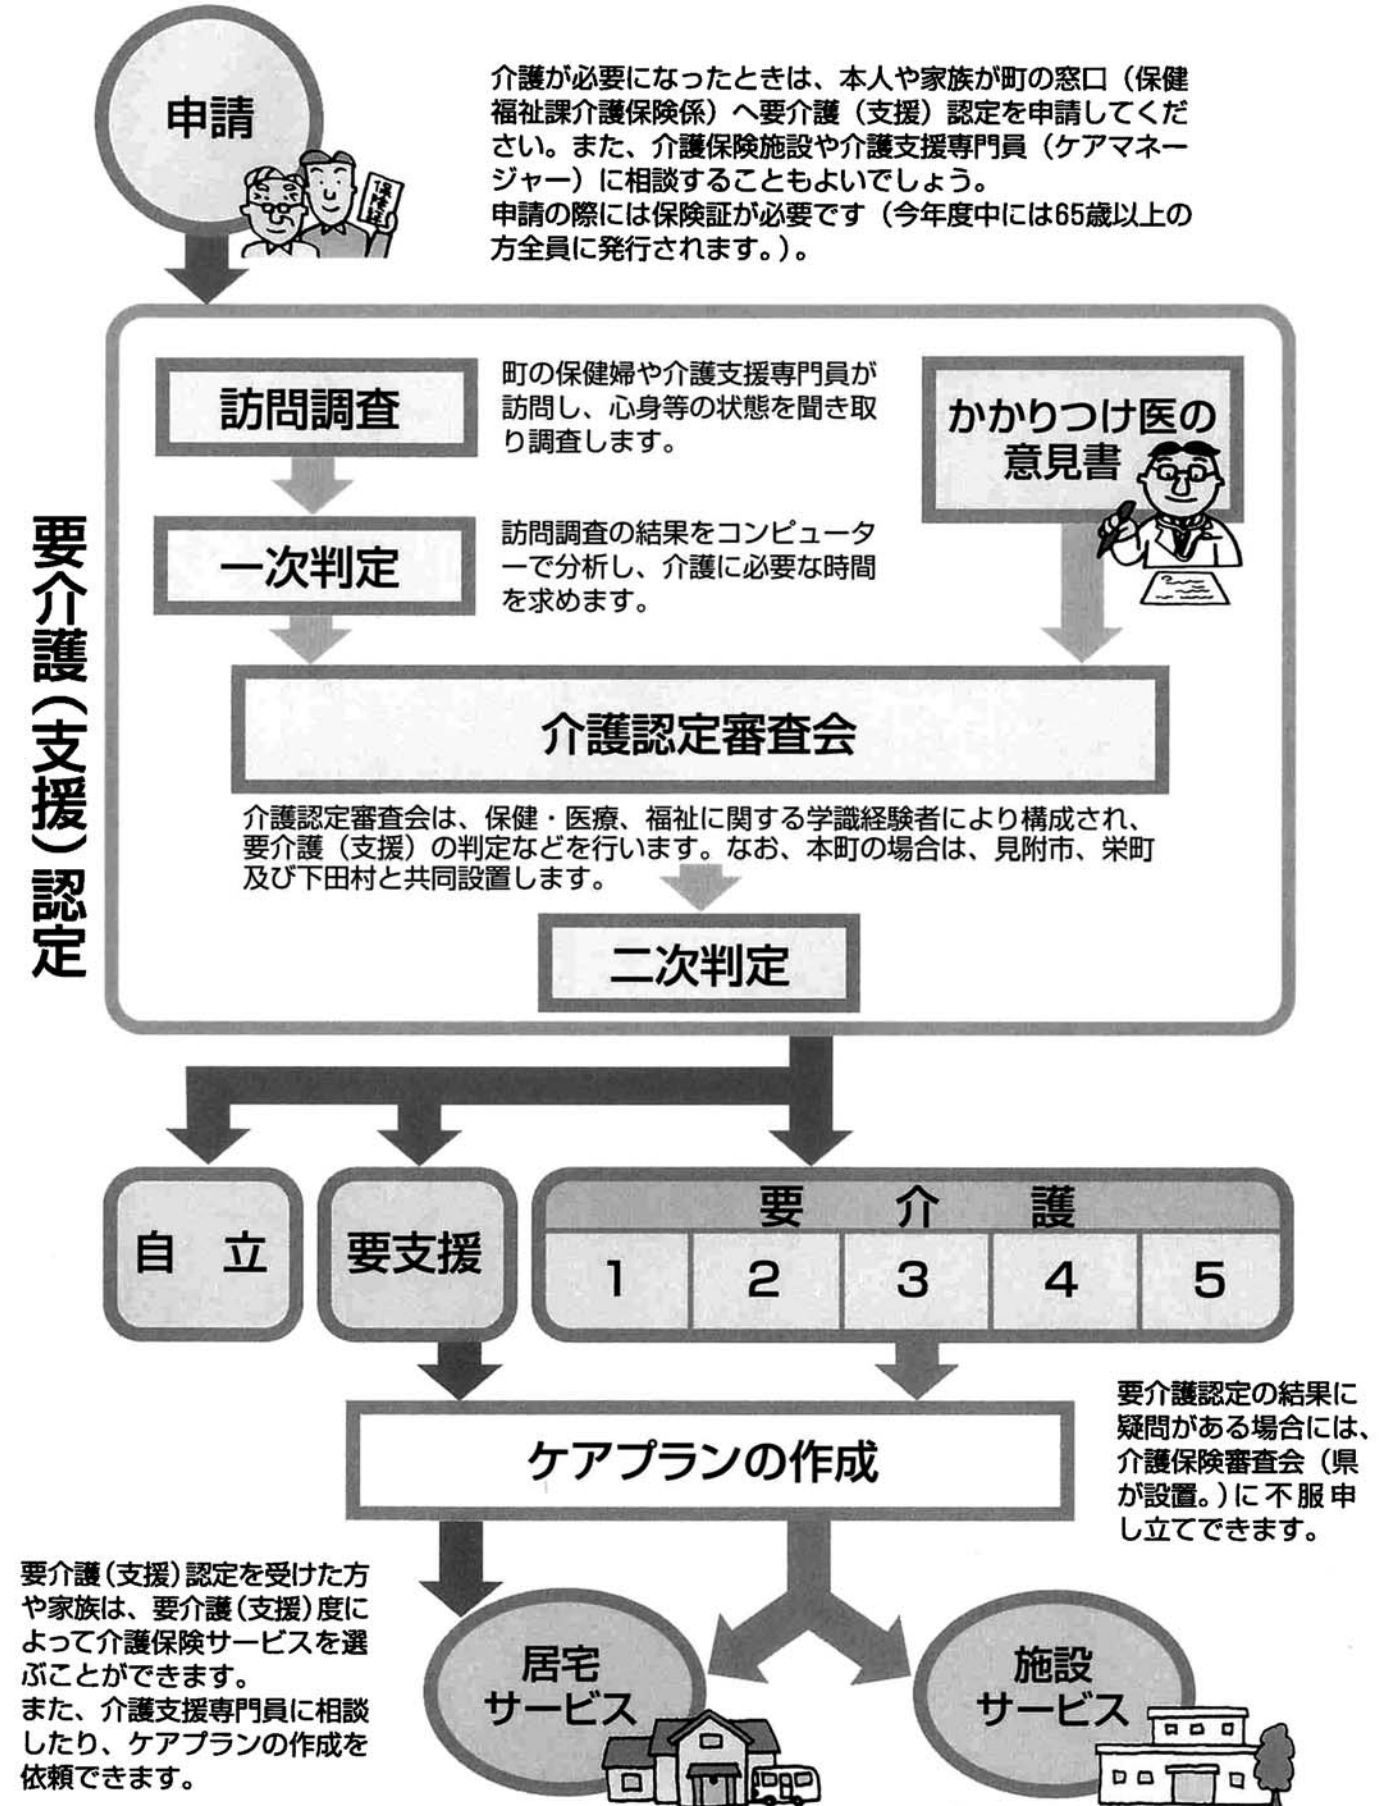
申請

保険証

介護が必要になったときは、本人や家族が町の窓口（保健福祉課介護保険係）へ要介護（支援）認定を申請してください。また、介護保険施設や介護支援専門員（ケアマネージャー）に相談することもよいでしょう。
申請の際には保険証が必要です（今年度中には65歳以上の方全員に発行されます。）。

要介護（支援）認定

訪問調査

町の保健婦や介護支援専門員が訪問し、心身等の状態を聞き取り調査します。

かかりつけ医の意見書

一次判定

訪問調査の結果をコンピューターで分析し、介護に必要な時間を求めます。

介護認定審査会

介護認定審査会は、保健・医療、福祉に関する学識経験者により構成され、要介護（支援）の判定などを行います。なお、本町の場合は、見附市、栄町及び下田村と共同設置します。

二次判定

自　立

要支援

| 要 | 介 | 護 | | |
|---|---|---|---|---|
| 1 | 2 | 3 | 4 | 5 |

ケアプランの作成

要介護認定の結果に疑問がある場合には、介護保険審査会（県が設置。）に不服申し立てできます。

要介護（支援）認定を受けた方や家族は、要介護（支援）度によって介護保険サービスを選ぶことができます。
また、介護支援専門員に相談したり、ケアプランの作成を依頼できます。

居宅サービス

施設サービス